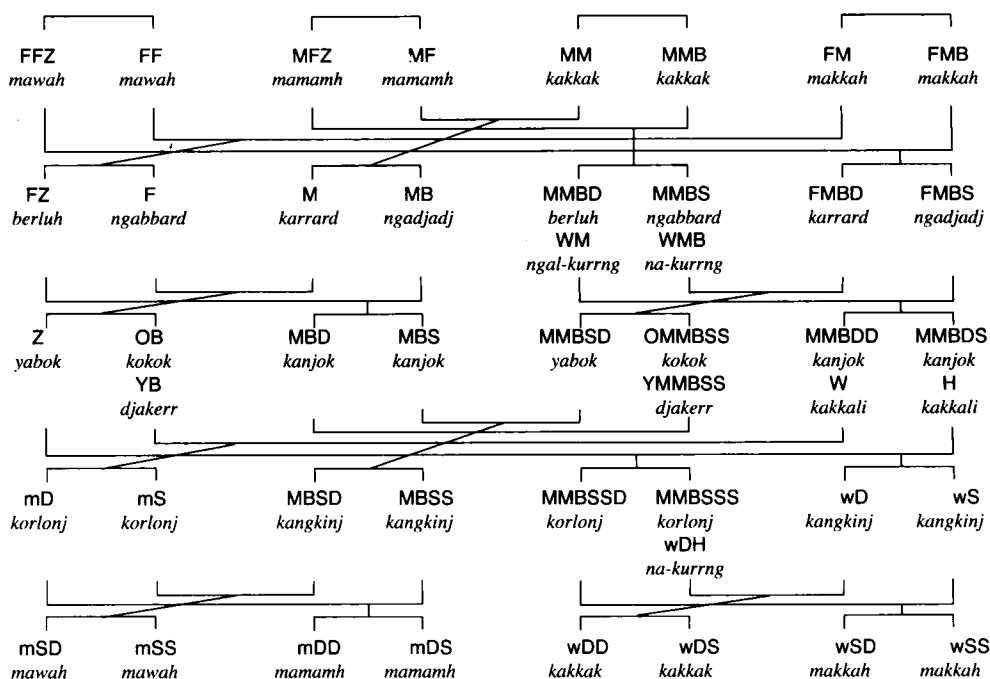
FFZ
mawah

FF
mawah

MFZ
mamamh

MF
mamamh

MM
kakkak

MMB
kakkak

FM
makkah

FMB
makkah

FZ
berluh

F
ngabbard

M
karrard

MB
ngadjadj

MMBD
berluh
WM
ngal-kurrng

MMBS
ngabbard
WMB
na-kurrng

FMBD
karrard

FMBS
ngadjadj

Z
yabok

OB
kokok
YB
djakerr

MBD
kanjok

MBS
kanjok

MMBSD
yabok

OMMBSS
kokok
YMMBSS
djakerr

MMBDD
kanjok
W
kakkali

MMBDS
kanjok
H
kakkali

mD
korlonj

mS
korlonj

MBSD
kangkinj

MBSS
kangkinj

MMBSSD
korlonj

MMBSSS
korlonj
wDH
na-kurrng

wD
kangkinj

wS
kangkinj

mSD
mawah

mSS
mawah

mDD
mamamh

mDS
mamamh

wDD
kakkak

wDS
kakkak

wSD
makkah

wSS
makkah